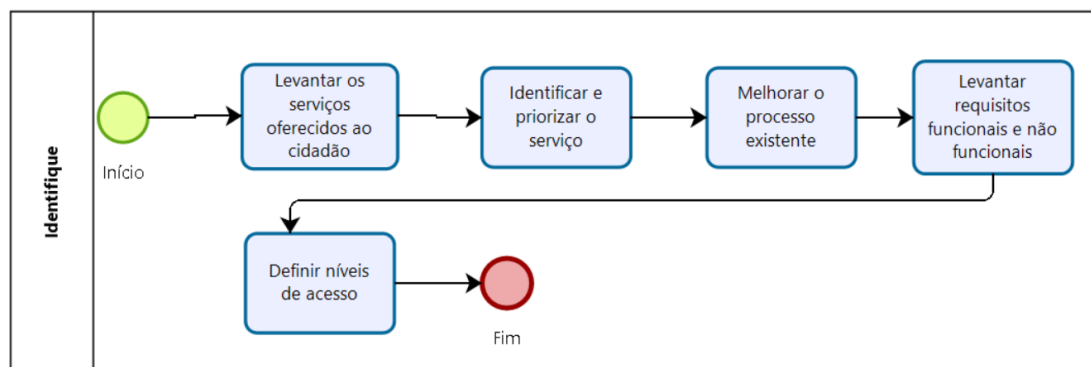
Identifique

Início

Levantar os serviços oferecidos ao cidadão

Identificar e priorizar o serviço

Melhorar o processo existente

Levantar requisitos funcionais e não funcionais

Definir níveis de acesso

Fim